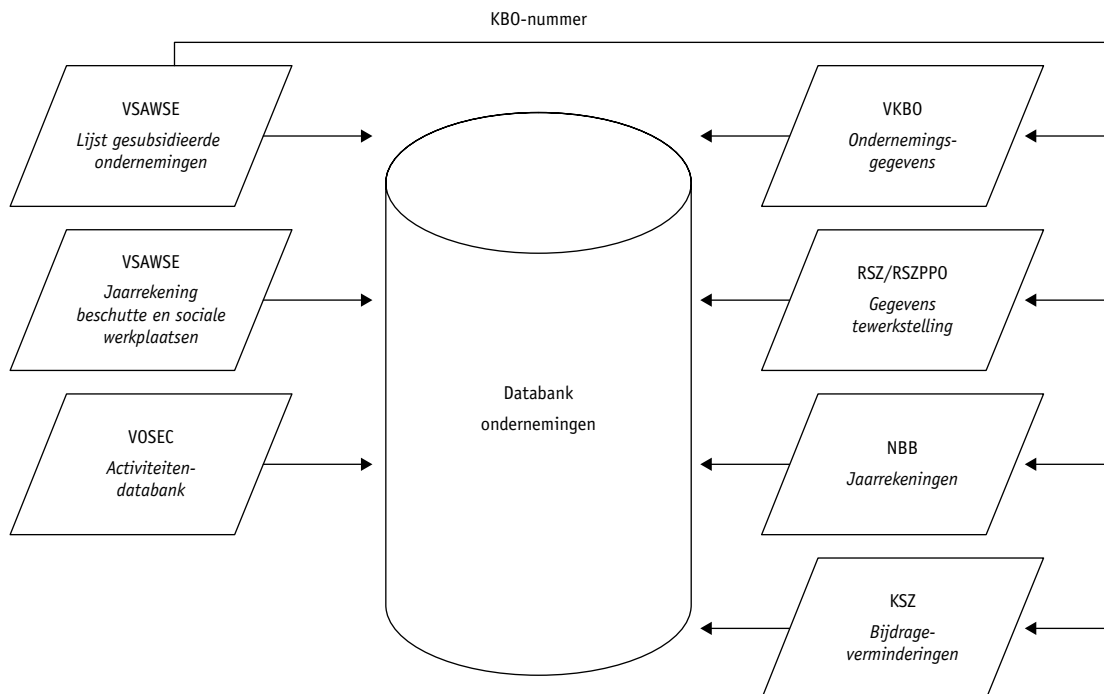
KBO-nummer

VSAWSE
*Lijst gesubsidieerde ondernemingen*

VSAWSE
*Jaarrekening beschutte en sociale werkplaatsen*

VOSEC
*Activiteitendatabank*

Databank ondernemingen

VKBO
*Ondernemingsgegevens*

RSZ/RSZPPO
*Gegevens tewerkstelling*

NBB
*Jaarrekeningen*

KSZ
*Bijdrageverminderingen*